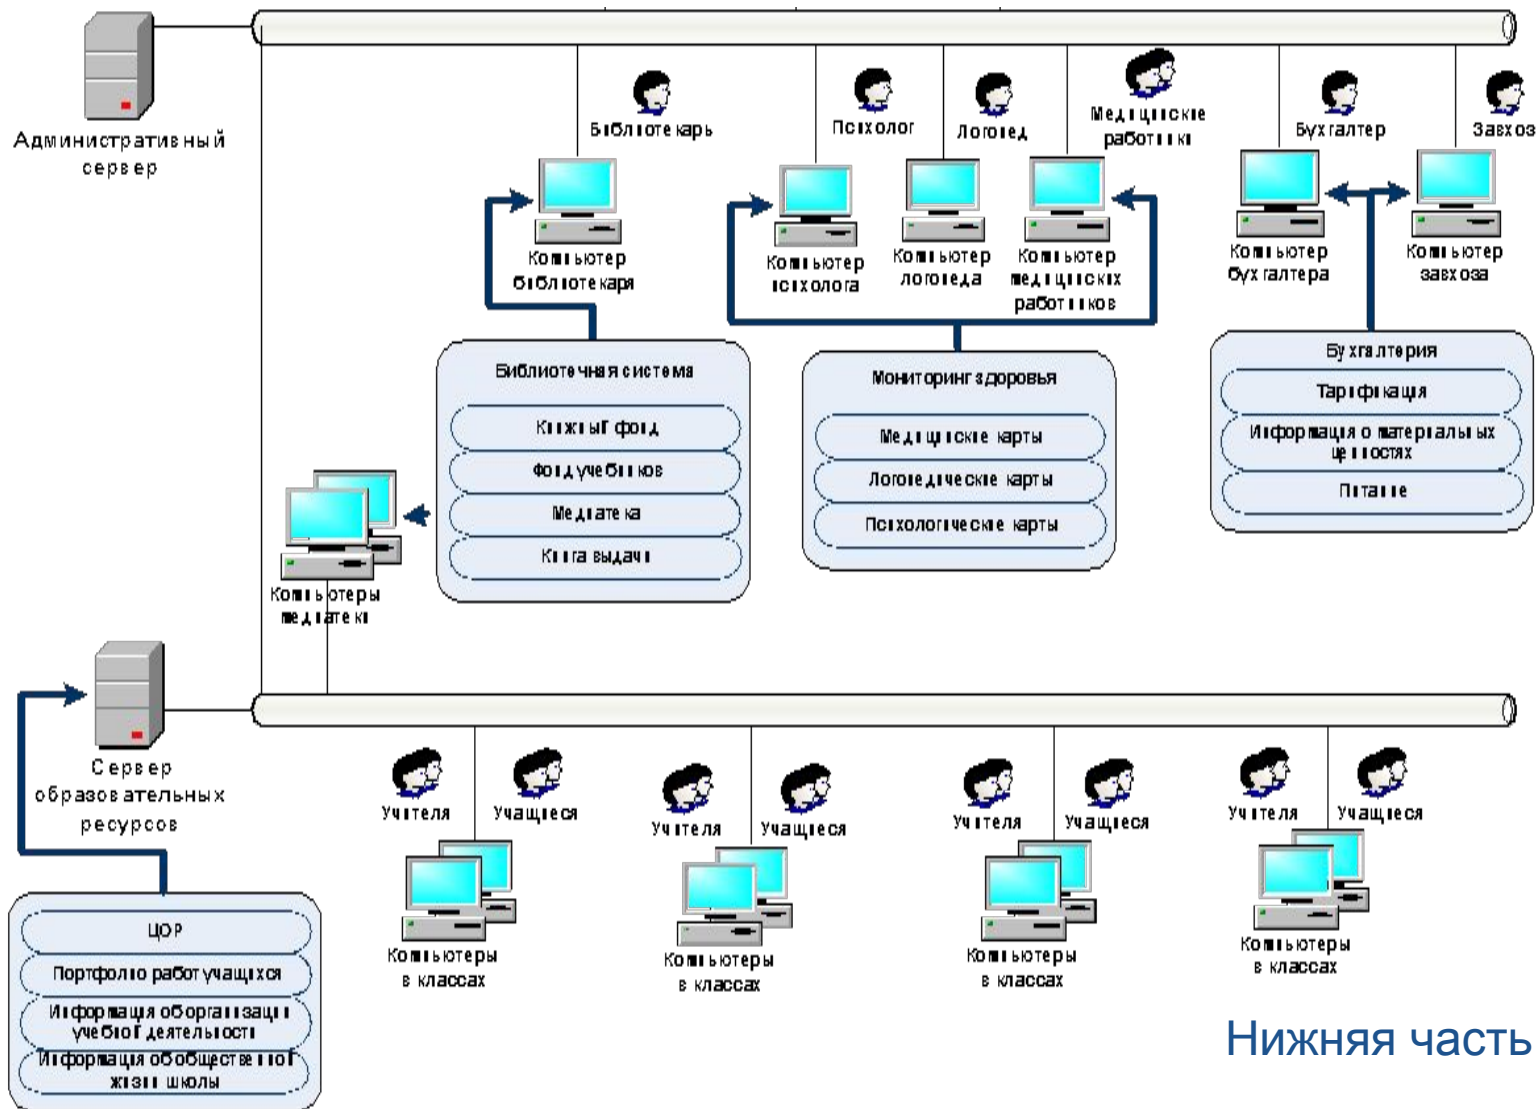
Административный сервер

Библиотекарь

Психолог

Логопед

Медицинские работники

Бухгалтер

Завхоз

Компьютер библиотекаря

Компьютер психолога

Компьютер логопеда

Компьютер медицинских работников

Компьютер бухгалтера

Компьютер завхоза

Библиотечная система

Книжный фонд

Фонд учебников

Медиатека

Книга выдачи

Мониторинг здоровья

Медицинские карты

Логопедические карты

Психологические карты

Бухгалтерия

Тарификация

Информация о материальных ценностях

Питание

Компьютеры медиатеки

Сервер образовательных ресурсов

Учителя

Учащиеся

Компьютеры в классах

Учителя

Учащиеся

Компьютеры в классах

Учителя

Учащиеся

Компьютеры в классах

Учителя

Учащиеся

Компьютеры в классах

ЦОР

Портфолио работ учащихся

Информация об организации учебной деятельности

Информация об общественной жизни школы

Нижняя часть